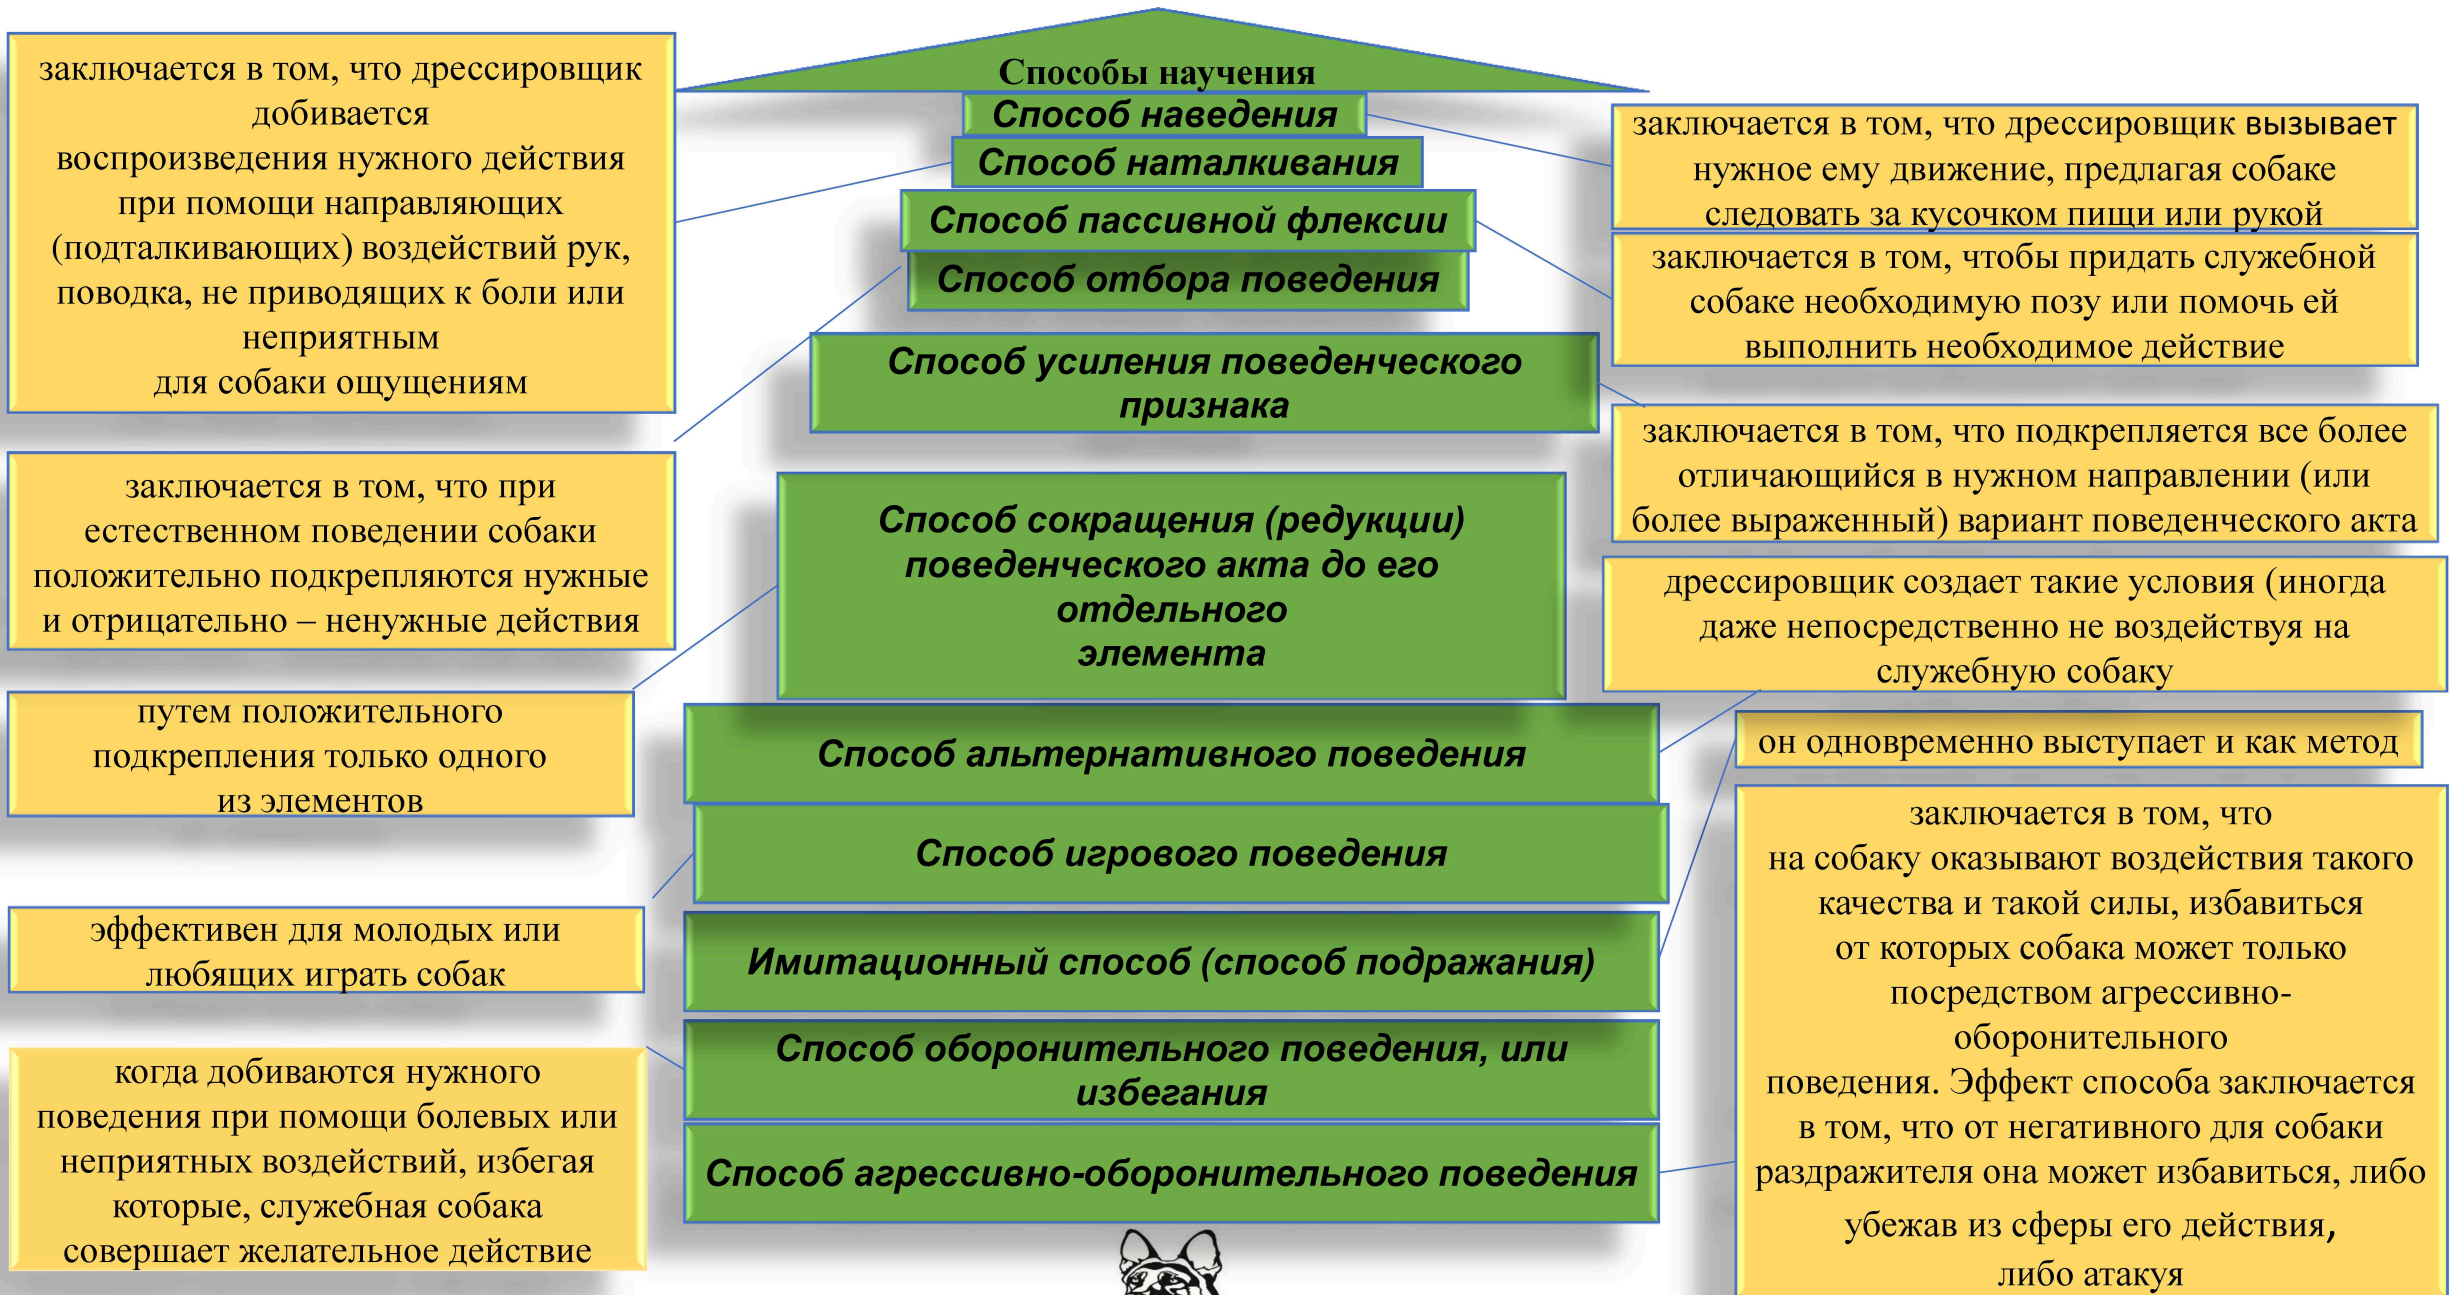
заключается в том, что дрессировщик добивается воспроизведения нужного действия при помощи направляющих (подталкивающих) воздействий рук, поводка, не приводящих к боли или неприятным для собаки ощущениям

Способы научения

Способ наведения

Способ наталкивания

Способ пассивной флексии

Способ отбора поведения

Способ усиления поведенческого признака

Способ сокращения (редукции) поведенческого акта до его отдельного элемента

Способ альтернативного поведения

Способ игрового поведения

Имитационный способ (способ подражания)

Способ оборонительного поведения, или избегания

Способ агрессивно-оборонительного поведения

заключается в том, что дрессировщик вызывает нужное ему движение, предлагая собаке следовать за кусочком пищи или рукой

заключается в том, чтобы придать служебной собаке необходимую позу или помочь ей выполнить необходимое действие

заключается в том, что при естественном поведении собаки положительно подкрепляются нужные и отрицательно – ненужные действия

заключается в том, что подкрепляется все более отличающийся в нужном направлении (или более выраженный) вариант поведенческого акта

путем положительного подкрепления только одного из элементов

дрессировщик создает такие условия (иногда даже непосредственно не воздействуя на служебную собаку

он одновременно выступает и как метод

эффективен для молодых или любящих играть собак

заключается в том, что на собаку оказывают воздействия такого качества и такой силы, избавиться от которых собака может только посредством агрессивно-оборонительного поведения. Эффект способа заключается в том, что от негативного для собаки раздражителя она может избавиться, либо убежав из сферы его действия, либо атакуя

когда добиваются нужного поведения при помощи болевых или неприятных воздействий, избегая которые, служебная собака совершает желательное действие